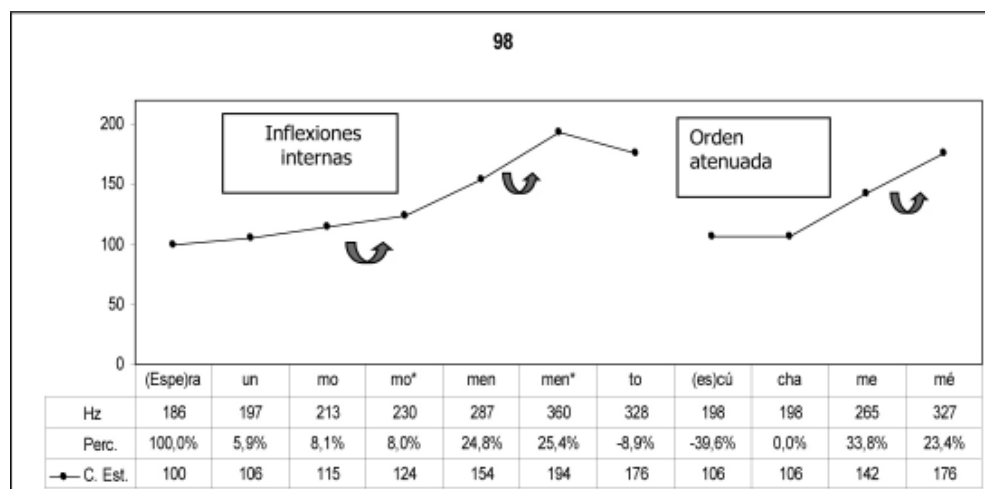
98

200
150
100
50
0

Inflexiones internas

Orden atenuada

| | (Espe)ra | un | mo | mo* | men | men* | to | (es)cú | cha | me | mé |
|---|---|---|---|---|---|---|---|---|---|---|---|
| Hz | 186 | 197 | 213 | 230 | 287 | 360 | 328 | 198 | 198 | 265 | 327 |
| Perc. | 100,0% | 5,9% | 8,1% | 8,0% | 24,8% | 25,4% | -8,9% | -39,6% | 0,0% | 33,8% | 23,4% |
| C. Est. | 100 | 106 | 115 | 124 | 154 | 194 | 176 | 106 | 106 | 142 | 176 |